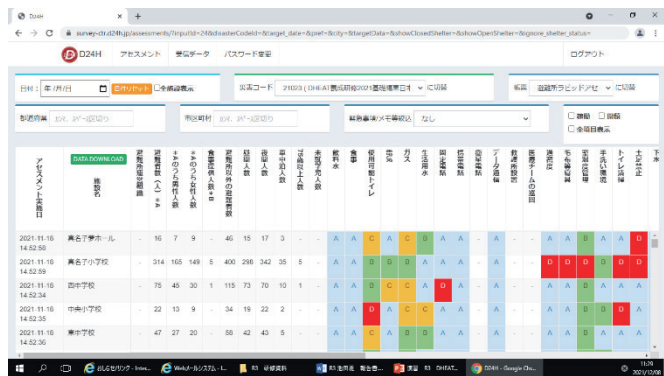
D24H × +

survey-dr.d24h.jp/assessments/?inputId=24&disasterCodeId=&target_date=&pref=&city=&targetData=&showClosedShelter=&showOpenShelter=&ignore_shelter_status=

D24H アセスメント 受信データ パスワード変更 ログアウト

日付：年/月/日 日付リセット □全期間表示

災害コード 2103（DHEAT養成研修2021豊橋事例）に切替

帳票 避難所ラピッドアセ に切替

都道府県 例）○○県を選択

市区町村 例）○○市を選択

特記事項/メモ等検索 なし

□闘鶏 □回帳 □全項目表示

DATA DOWNLOAD

アセスメント実施日 | 施設名 | 避難所施設種類 | 避難者数（人）＊A | ＊Aのうち男性人数 | ＊Aのうち女性人数 | 食事提供人数＊B | 避難所以外の避難者数 | 妊婦人数 | 後期人数 | 乳幼児人数 | 高齢者人数 | 要配慮者人数 | 飲料水 | 食事 | 使用可能トイレ | 電気 | ガス | 生活用水 | 固定電話 | 携帯電話 | 衛星電話 | データ通信 | 救護所数 | 医療チームの巡回 | 通信状況 | 毛布寝具等 | 冷暖房 | 手洗い環境 | トイレ清掃 | 土足禁止 | 下水

| アセスメント実施日 | 施設名 | | | | | | | | | | | | | | | | | | | | | | | | | | | | | | |
|---|---|---|---|---|---|---|---|---|---|---|---|---|---|---|---|---|---|---|---|---|---|---|---|---|---|---|---|---|---|---|---|
| 2021-11-16 14:52:56 | 真名子夢ホール | - | 16 | 7 | 9 | - | 46 | 15 | 17 | 3 | - | | A | A | C | A | C | B | A | A | | A | | | A | A | B | A | D | |
| 2021-11-16 14:52:59 | 真名子小学校 | - | 314 | 165 | 149 | 5 | 400 | 298 | 342 | 35 | 5 | | A | A | A | A | A | A | A | A | | A | | | D | D | D | A | A | |
| 2021-11-16 14:52:34 | 西中学校 | - | 75 | 45 | 30 | 1 | 115 | 73 | 70 | 10 | 1 | | A | A | C | C | A | D | A | A | | A | | | A | A | A | A | A | |
| 2021-11-16 14:52:35 | 中央小学校 | - | 22 | 13 | 9 | - | 34 | 19 | 22 | 2 | - | | A | D | A | C | A | A | A | A | | A | | | A | A | A | A | D | |
| 2021-11-16 14:52:36 | 東中学校 | - | 47 | 27 | 20 | - | 58 | 42 | 43 | 5 | - | | A | A | C | A | A | A | A | A | | A | | | A | A | B | A | A | |

おしらせリンク - Inte... Webメールシステム - L... 研修資料 豊橋市 報告書... 実習 DHEAT... D24H - Google Ch... 11:26 2021/11/08